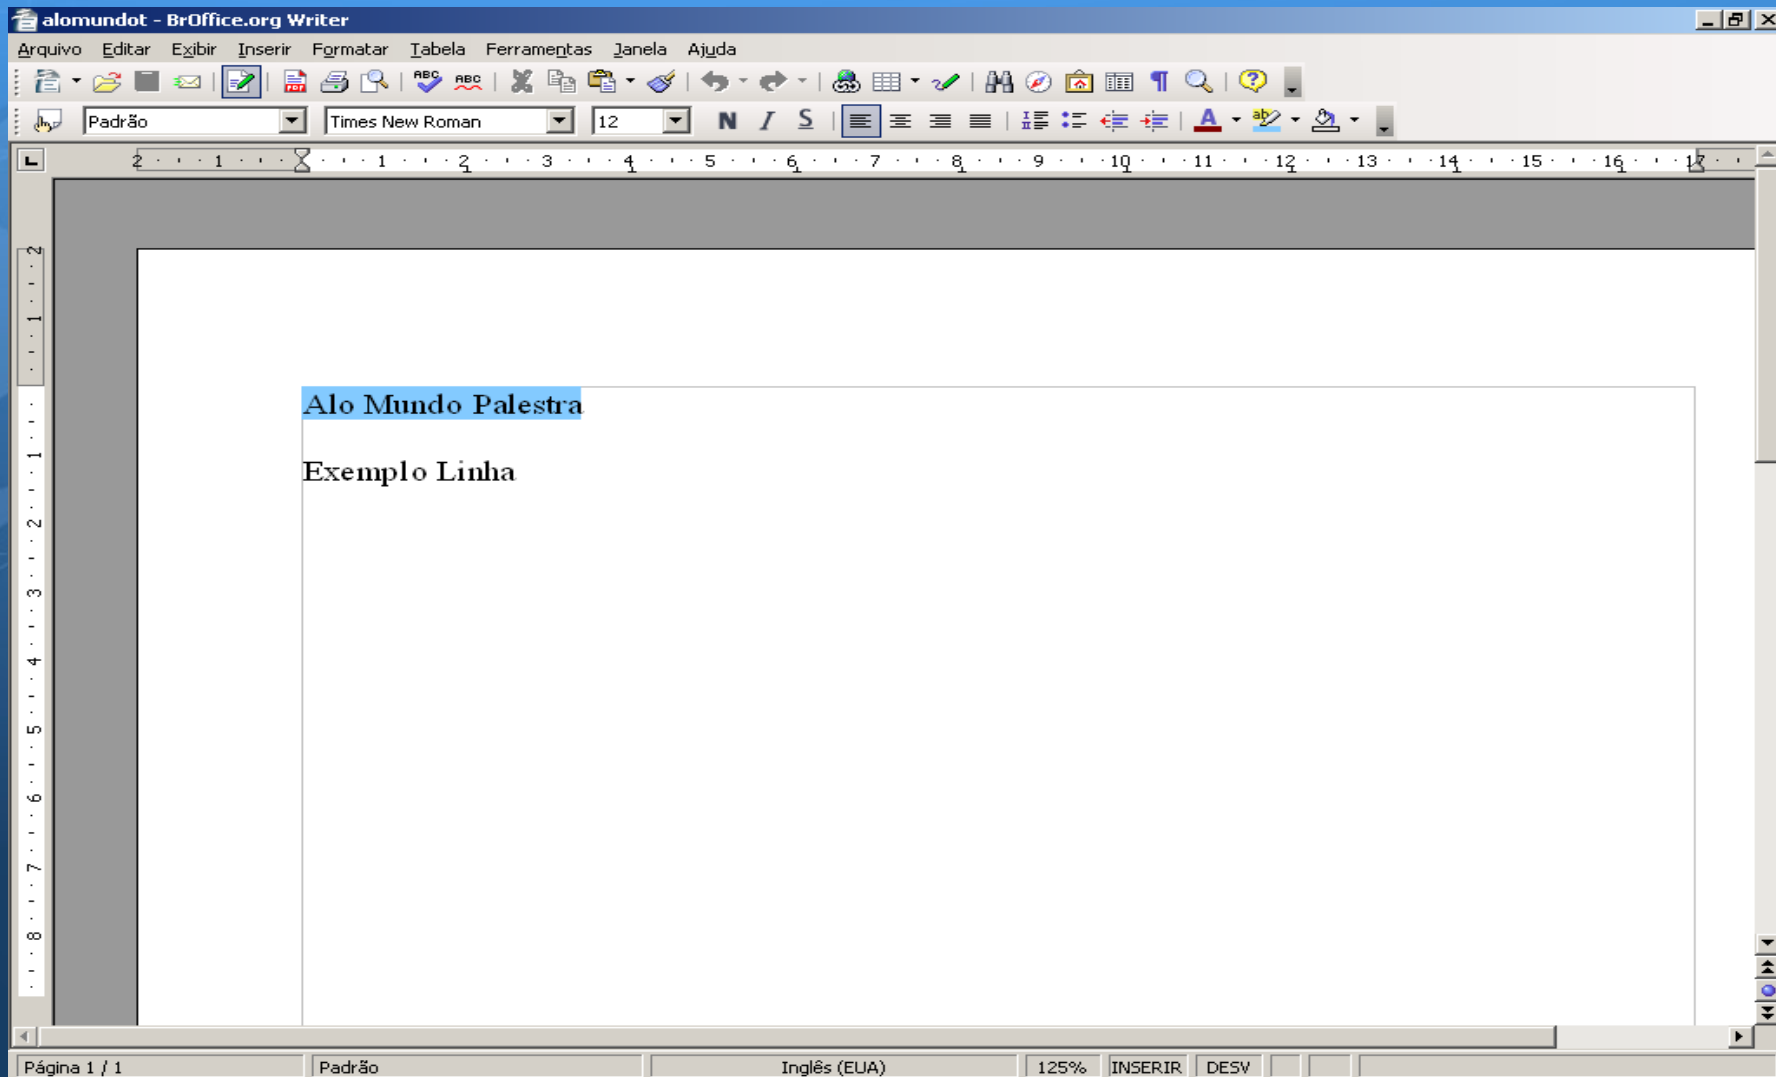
alomundot - BrOffice.org Writer

Arquivo Editar Exibir Inserir Formatar Tabela Ferramentas Janela Ajuda

Padrão Times New Roman 12 N I S

2 1 1 2 3 4 5 6 7 8 9 10 11 12 13 14 15 16 17

Alo Mundo Palestra

Exemplo Linha

Página 1 / 1 | Padrão | Inglês (EUA) | 125% | INSERIR | DESV